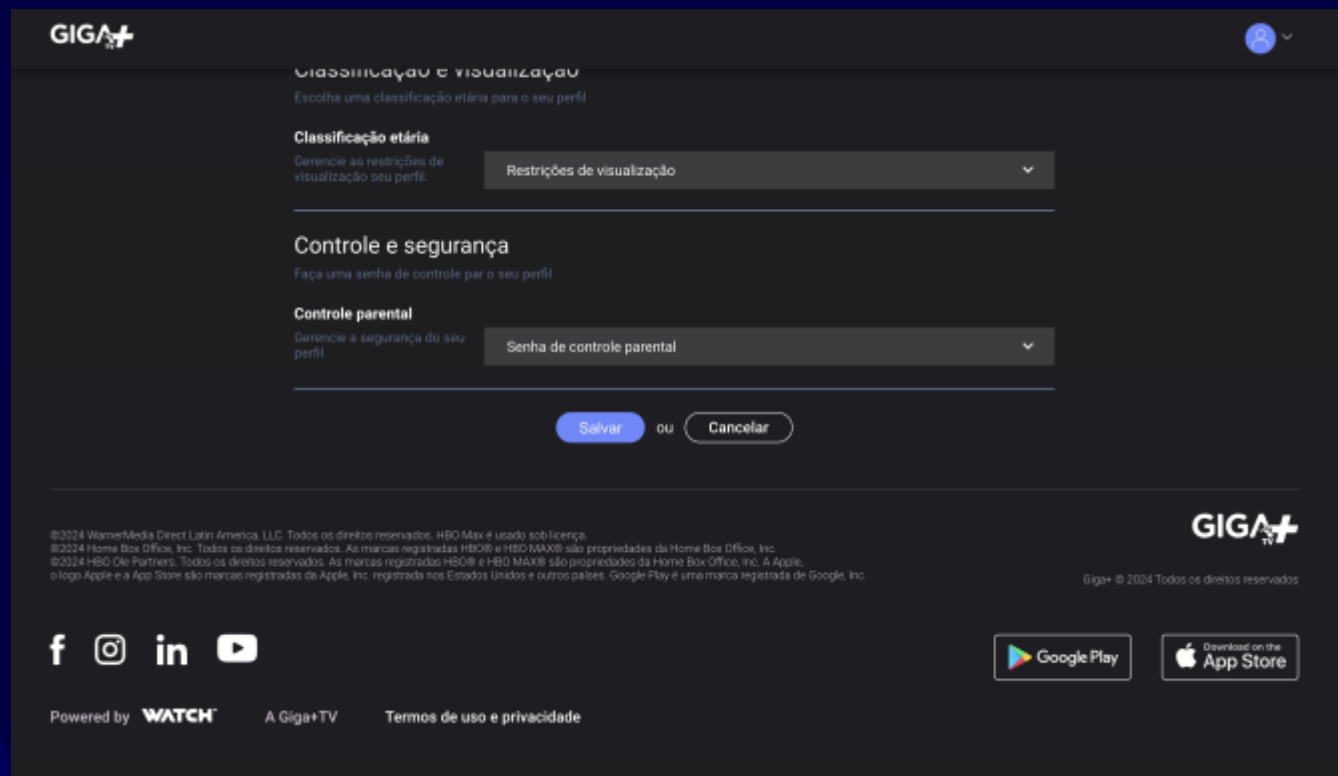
GIGA+

Classificação e visualização

Escolha uma classificação etária para o seu perfil

Classificação etária

Gerencie as restrições de visualização seu perfil.

Restrições de visualização

Controle e segurança

Faça uma senha de controle par o seu perfil

Controle parental

Gerencie a segurança do seu perfil.

Senha de controle parental

Salvar ou Cancelar

©2024 WarnerMedia Direct Latin America, LLC. Todos os direitos reservados. HBO Max é usado sob licença.
©2024 Home Box Office, Inc. Todos os direitos reservados. As marcas registradas HBO® e HBO MAX® são propriedades da Home Box Office, Inc.
©2024 HBO Ole Partners. Todos os direitos reservados. As marcas registradas HBO® e HBO MAX® são propriedades da Home Box Office, Inc. A Apple, o logo Apple e a App Store são marcas registradas da Apple, Inc. registrada nos Estados Unidos e outros países. Google Play é uma marca registrada de Google, Inc.

GIGA+

Giga+ © 2024 Todos os direitos reservados

Google Play

Download on the App Store

Powered by WATCH

A Giga+TV

Termos de uso e privacidade